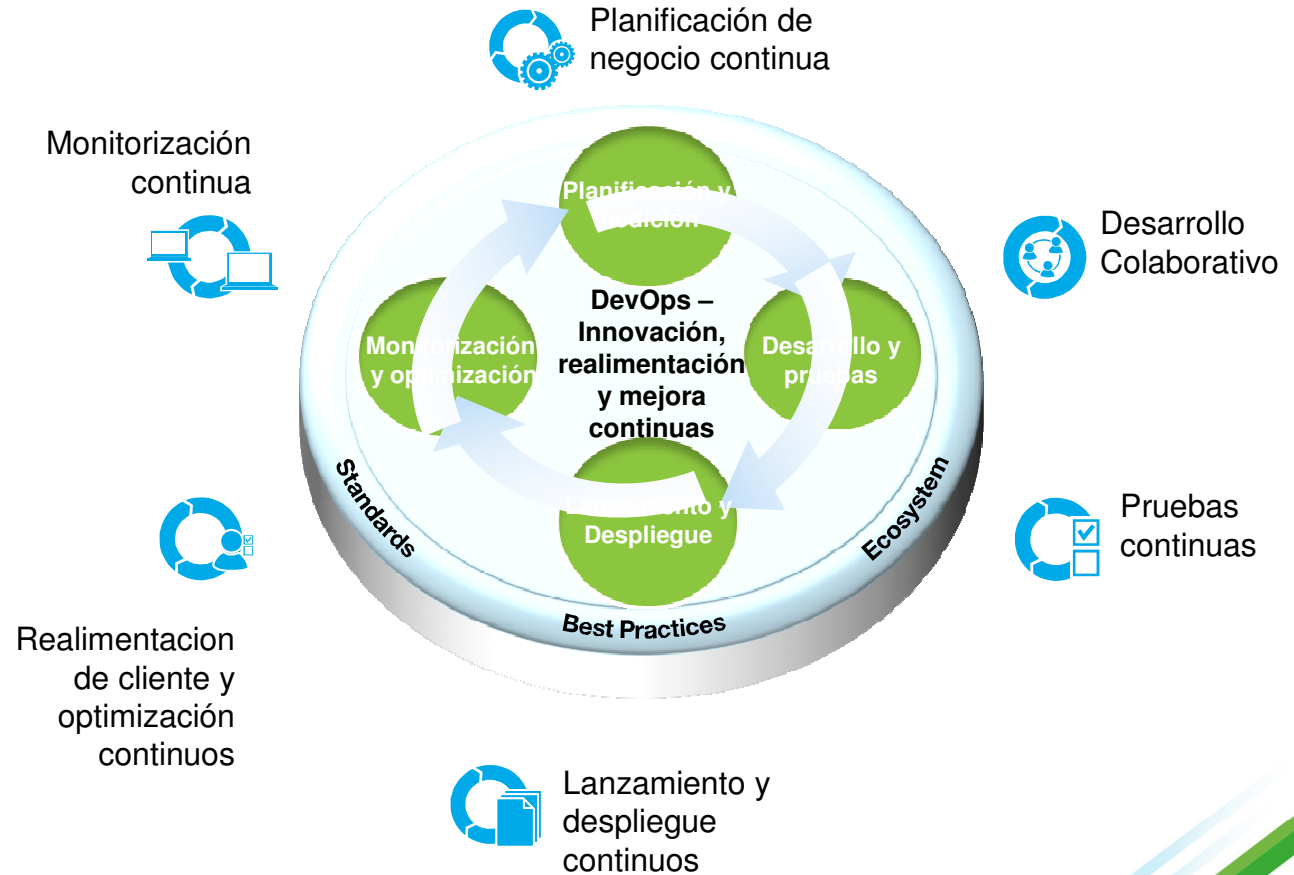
Planificación de negocio continua

Monitorización continua

Desarrollo Colaborativo

Planificación y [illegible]ación

Mon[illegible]ización y op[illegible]ización

DevOps – Innovación, realimentación y mejora continuas

Desar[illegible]llo y pr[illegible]bas

L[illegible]nto y Despliegue

Standards

Ecosystem

Best Practices

Pruebas continuas

Realimentacion de cliente y optimización continuos

Lanzamiento y despliegue continuos